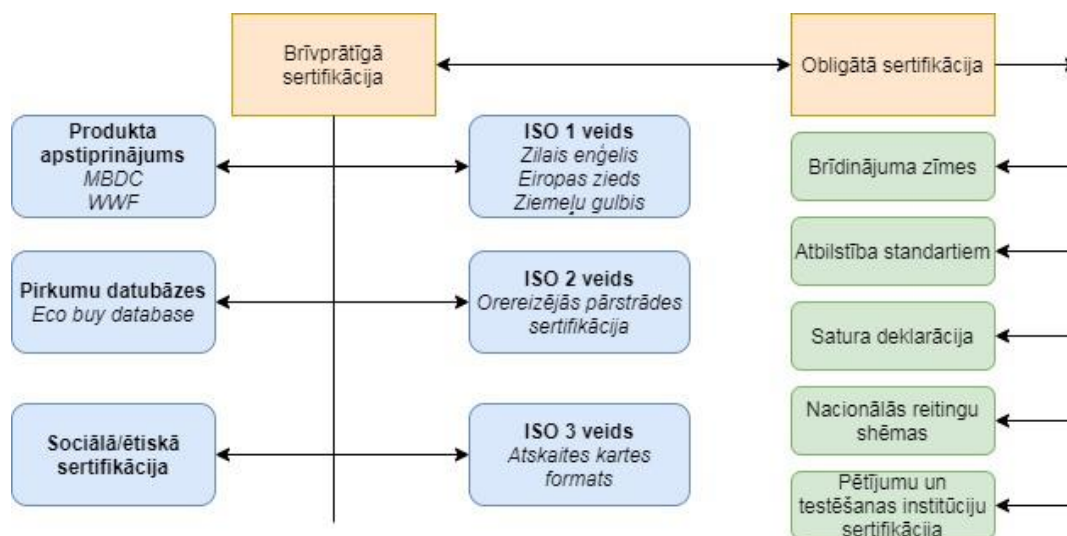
Brīvprātīgā sertifikācija

Obligātā sertifikācija

Produkta apstiprinājums
MBDC
WWF

ISO 1 veids
Zilais eņģelis
Eiropas zieds
Ziemeļu gulbis

Brīdinājuma zīmes

Atbilstība standartiem

Pirkumu datubāzes
Eco buy database

ISO 2 veids
Orereizējās pārstrādes sertifikācija

Satura deklarācija

Nacionālās reitingu shēmas

Sociālā/ētiskā sertifikācija

ISO 3 veids
Atskaites kartes formats

Pētījumu un testēšanas institūciju sertifikācija